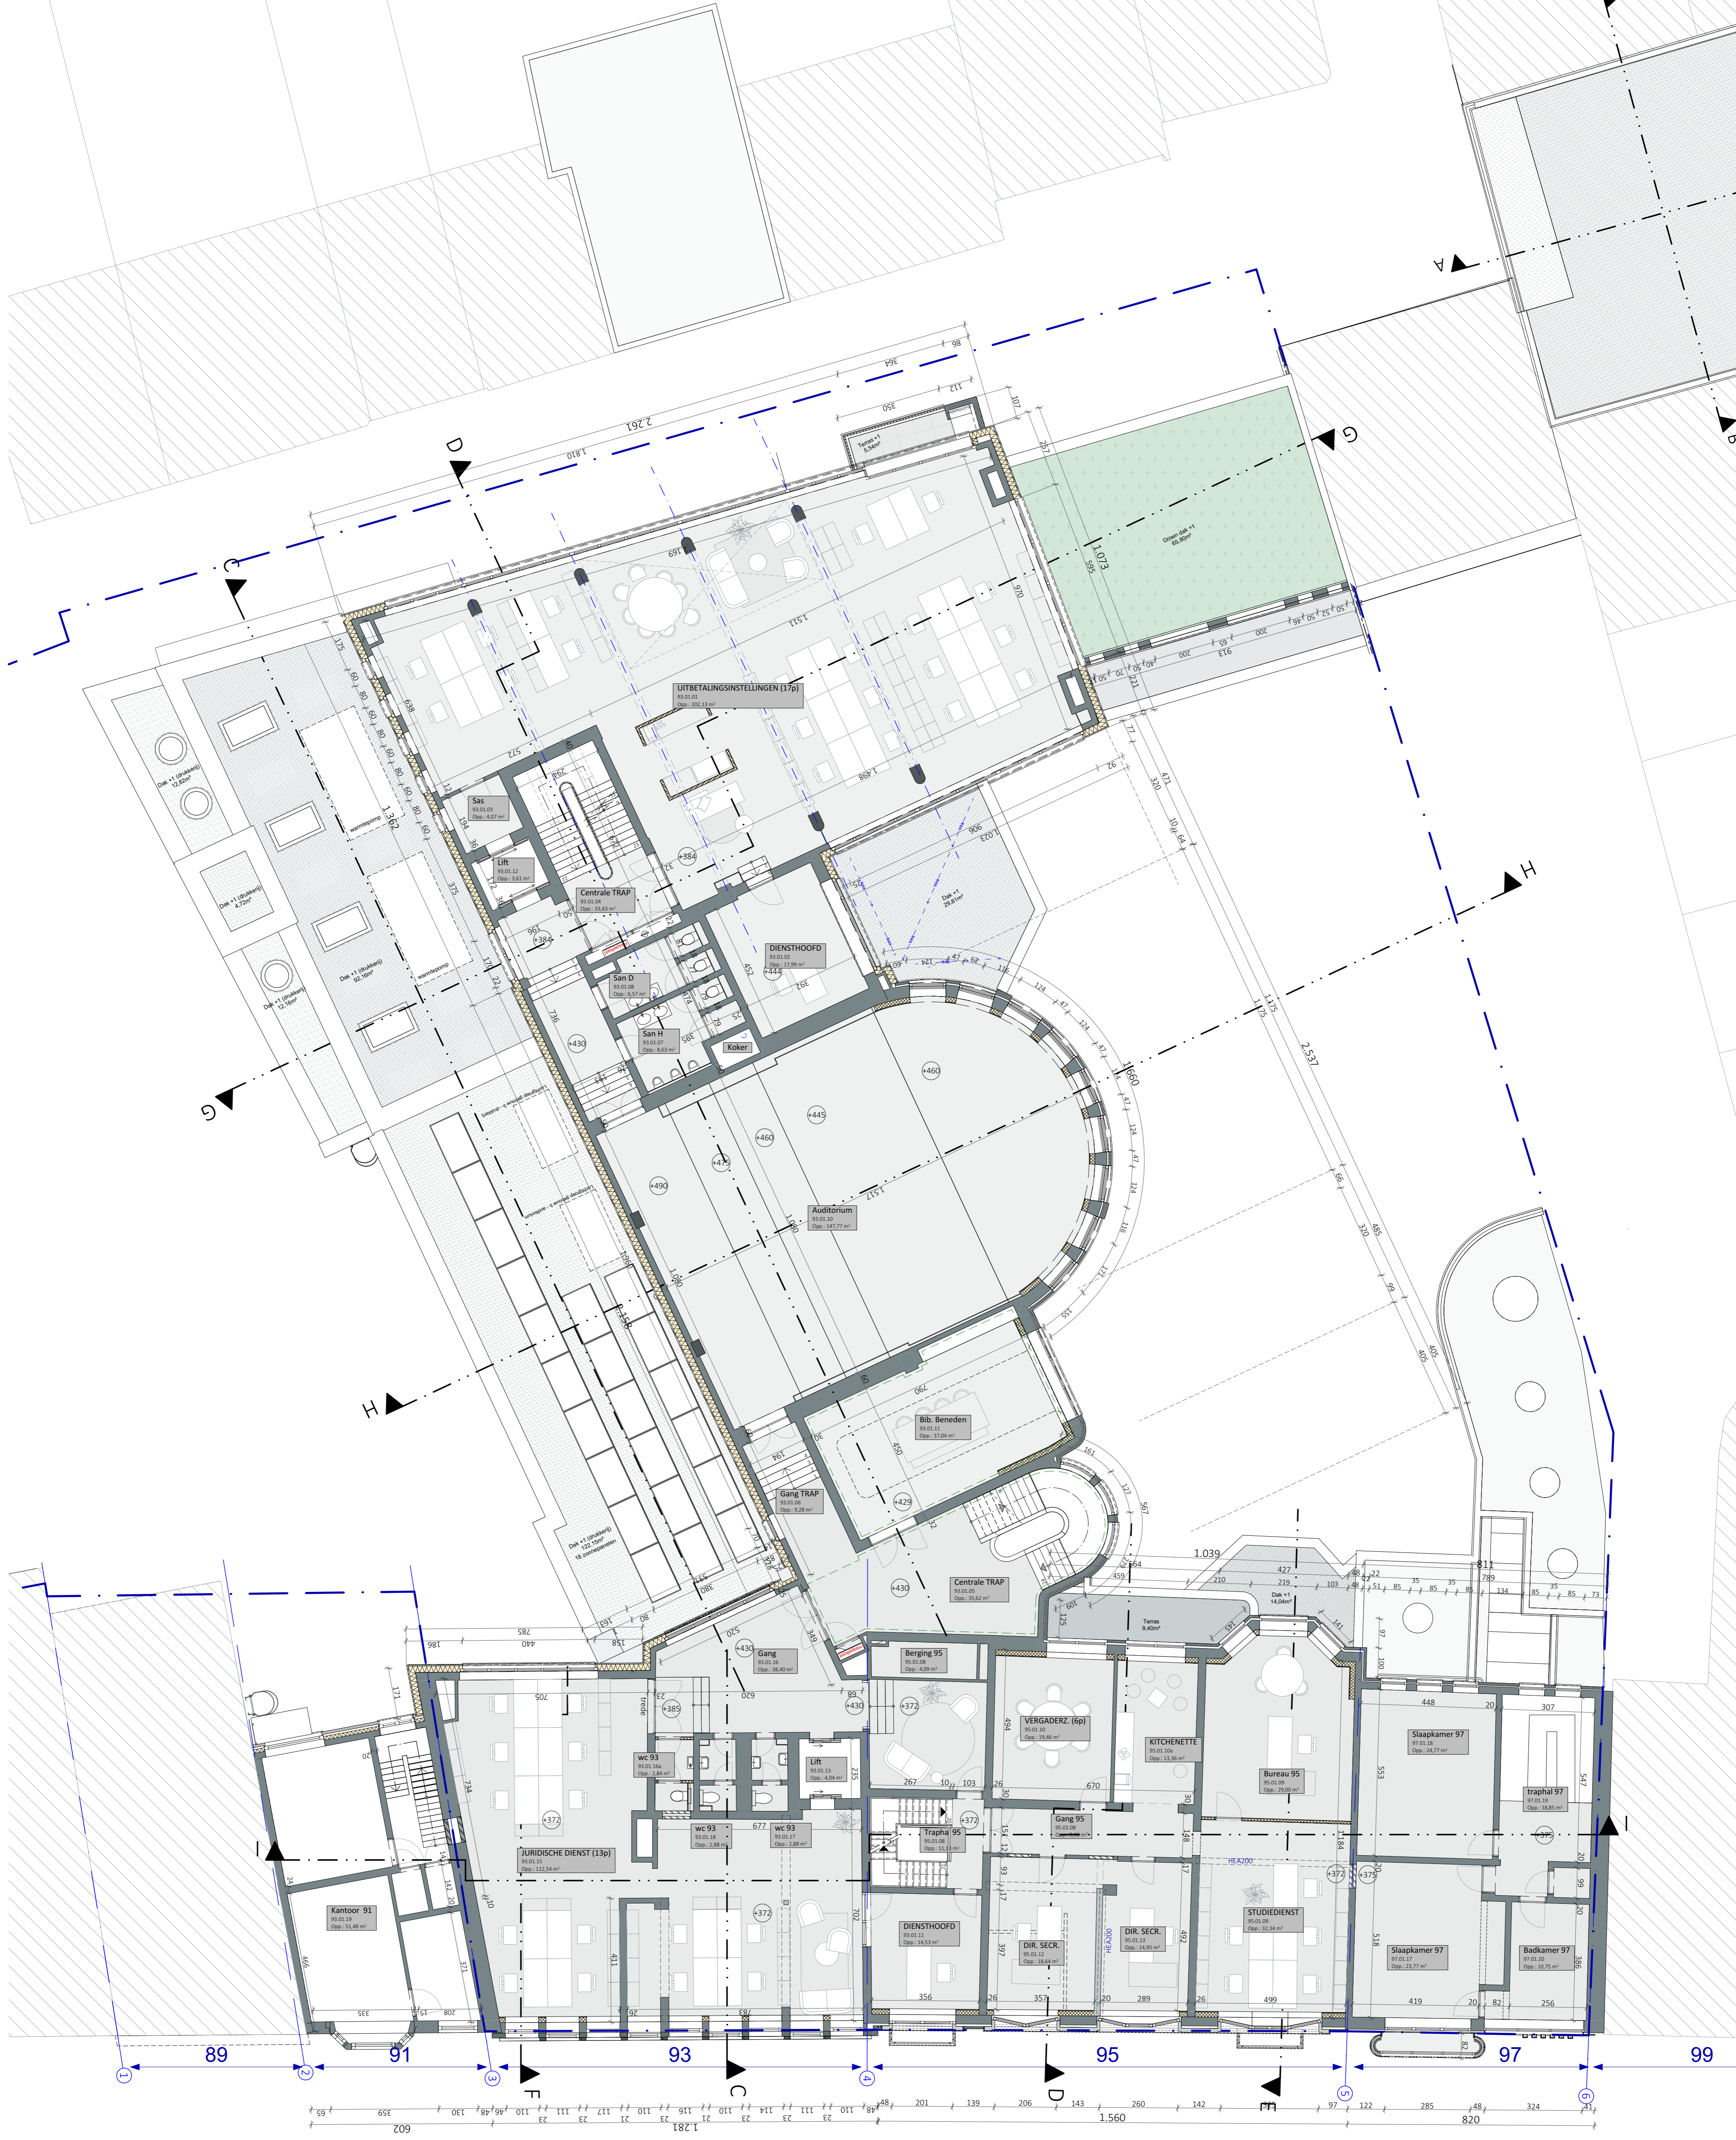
UITBETALINGSINSTELLINGEN (17p)
93.01.01
Opp.: 202,13 m²

Sas
93.01.03
Opp.: 4,07 m²

Lift
93.01.12
Opp.: 3,61 m²

Centrale TRAP
93.01.04
Opp.: 33,63 m²

DIENSTHOOFD
93.01.02
Opp.: 17,99 m²

San D
93.01.08
Opp.: 6,57 m²

San H
93.01.07
Opp.: 8,63 m²

Koker

Auditorium
93.01.10
Opp.: 147,77 m²

Bib. Beneden
93.01.11
Opp.: 37,04 m²

Gang TRAP
93.01.06
Opp.: 9,28 m²

Centrale TRAP
93.01.05
Opp.: 35,62 m²

Gang
93.01.16
Opp.: 38,40 m²

Berging 95
95.01.08
Opp.: 4,09 m²

VERGADERZ. (6p)
95.01.10
Opp.: 19,46 m²

KITCHENETTE
95.01.10a
Opp.: 13,36 m²

Bureau 95
95.01.09
Opp.: 29,00 m²

Slaapkamer 97
97.01.18
Opp.: 24,77 m²

traphal 97
97.01.19
Opp.: 18,85 m²

wc 93
93.01.16a
Opp.: 2,84 m²

Lift
93.01.13
Opp.: 4,04 m²

wc 93
93.01.18
Opp.: 2,88 m²

wc 93
93.01.17
Opp.: 2,88 m²

Trapha 95
95.01.08
Opp.: 11,11 m²

Gang 95
95.01.08

JURIDISCHE DIENST (13p)
93.01.15
Opp.: 112,54 m²

Kantoor 91
93.01.19
Opp.: 51,48 m²

DIENSTHOOFD
93.01.11
Opp.: 14,53 m²

DIR. SECR.
95.01.12
Opp.: 18,64 m²

DIR. SECR.
95.01.13
Opp.: 14,95 m²

STUDIEDIENST
95.01.09
Opp.: 32,34 m²

Slaapkamer 97
97.01.17
Opp.: 23,77 m²

Badkamer 97
97.01.20
Opp.: 10,75 m²

Terras
9,40m²

Dak +1
14,04m²

Groen dak +1
66,80m²

Dak +1
29,81m²

Terras +1
5,54m²

HEA200

A
B
C
D
E
F
G
H
I

89
91
93
95
97
99

1
2
3
4
5
6

2.261
1.810
1.511
1.073
1.660
2.537
1.039
1.560
1.281
820
602